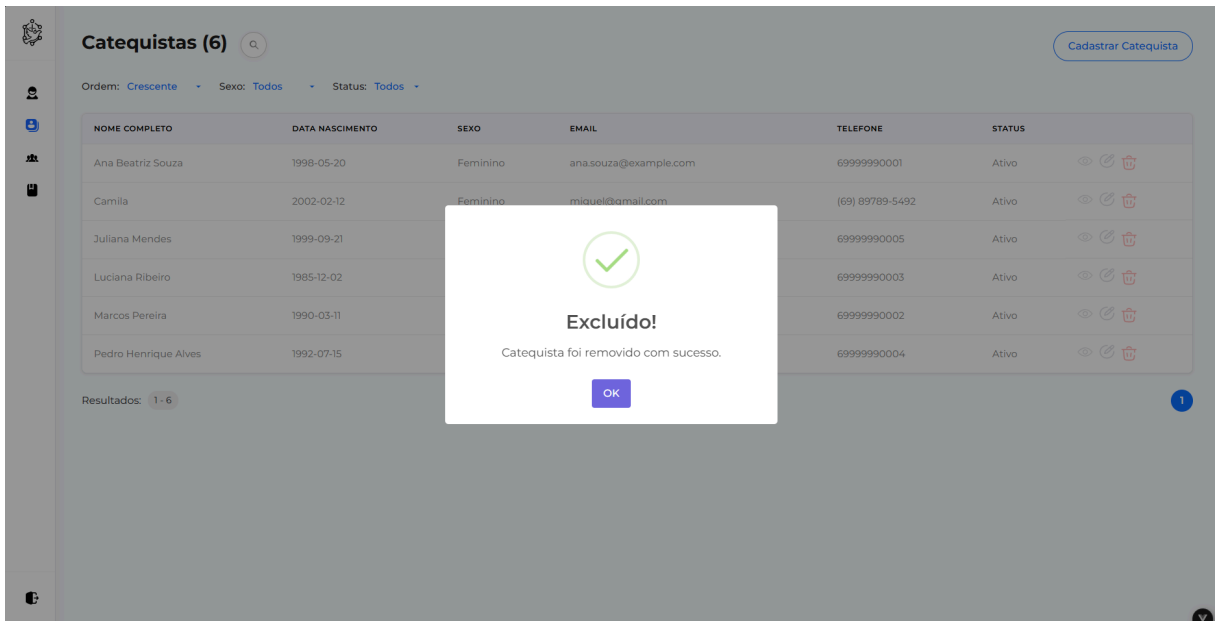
Catequistas (6)

Cadastrar Catequista

Ordem: Crescente Sexo: Todos Status: Todos

| NOME COMPLETO | DATA NASCIMENTO | SEXO | EMAIL | TELEFONE | STATUS |
|---|---|---|---|---|---|
| Ana Beatriz Souza | 1998-05-20 | Feminino | ana.souza@example.com | 69999990001 | Ativo |
| Camila | 2002-02-12 | Feminino | miguel@gmail.com | (69) 89789-5492 | Ativo |
| Juliana Mendes | 1999-09-21 | | | 69999990005 | Ativo |
| Luciana Ribeiro | 1985-12-02 | | | 69999990003 | Ativo |
| Marcos Pereira | 1990-03-11 | | | 69999990002 | Ativo |
| Pedro Henrique Alves | 1992-07-15 | | | 69999990004 | Ativo |

Resultados: 1 - 6

1

Excluído!

Catequista foi removido com sucesso.

OK